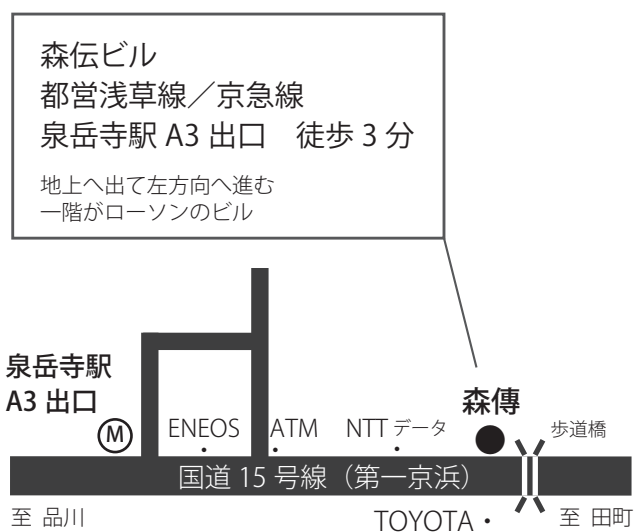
森伝ビル
都営浅草線／京急線
泉岳寺駅 A3 出口　徒歩 3 分

地上へ出て左方向へ進む
一階がローソンのビル

泉岳寺駅
A3 出口

M

ENEOS

ATM

NTT データ

森傳

歩道橋

国道 15 号線（第一京浜）

至 品川

TOYOTA

至 田町